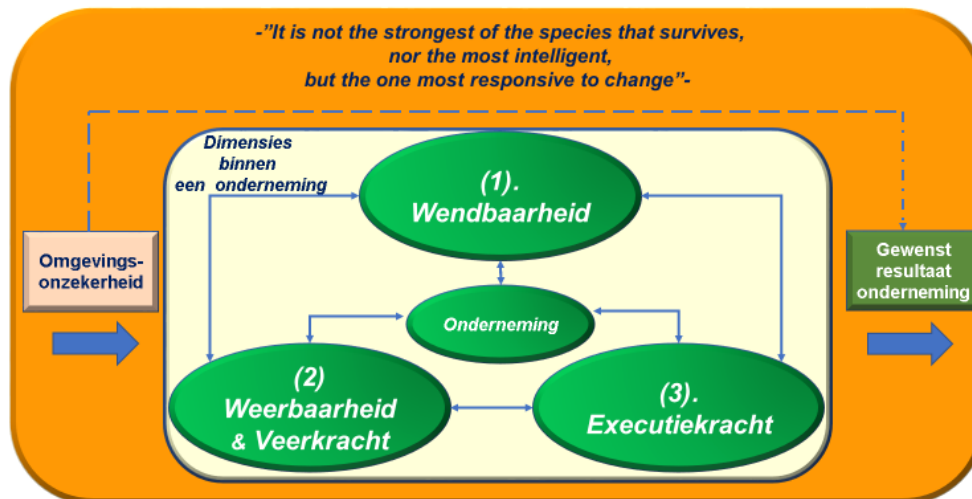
-"It is not the strongest of the species that survives, nor the most intelligent, but the one most responsive to change"-

Dimensies binnen een onderneming

(1). Wendbaarheid

Omgevings-onzekerheid

Onderneming

Gewenst resultaat onderneming

(2) Weerbaarheid & Veerkracht

(3). Executiekracht